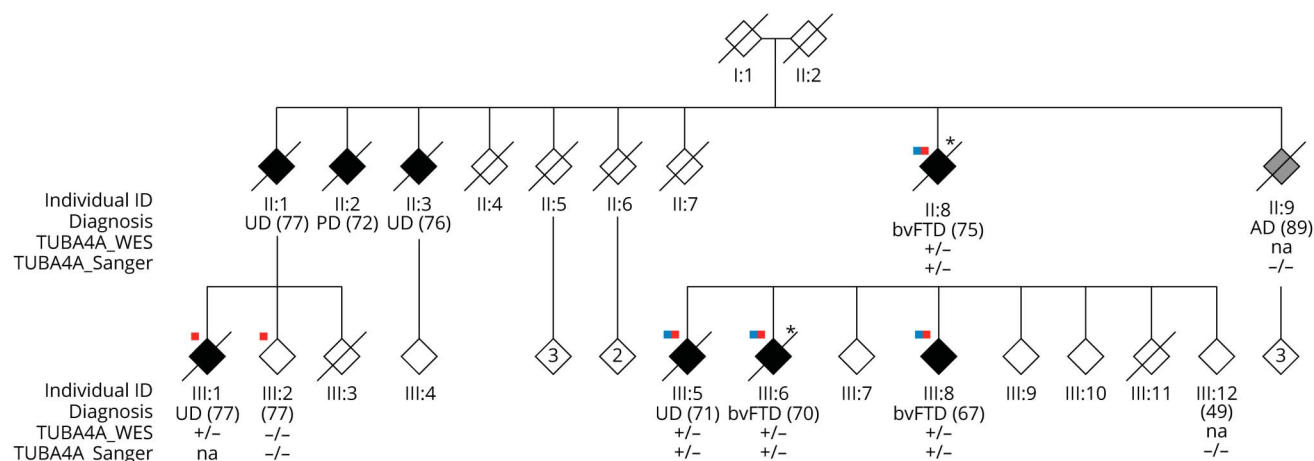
I:1 II:2

Individual ID
Diagnosis
TUBA4A_WES
TUBA4A_Sanger

II:1
UD (77)

II:2
PD (72)

II:3
UD (76)

II:4

II:5

II:6

II:7

*
II:8
bvFTD (75)
+/–
+/–

II:9
AD (89)
na
–/–

3

2

3

Individual ID
Diagnosis
TUBA4A_WES
TUBA4A_Sanger

III:1
UD (77)
+/–
na

III:2
(77)
–/–
–/–

III:3

III:4

III:5
UD (71)
+/–
+/–

*
III:6
bvFTD (70)
+/–
+/–

III:7

III:8
bvFTD (67)
+/–
+/–

III:9

III:10

III:11

III:12
(49)
na
–/–